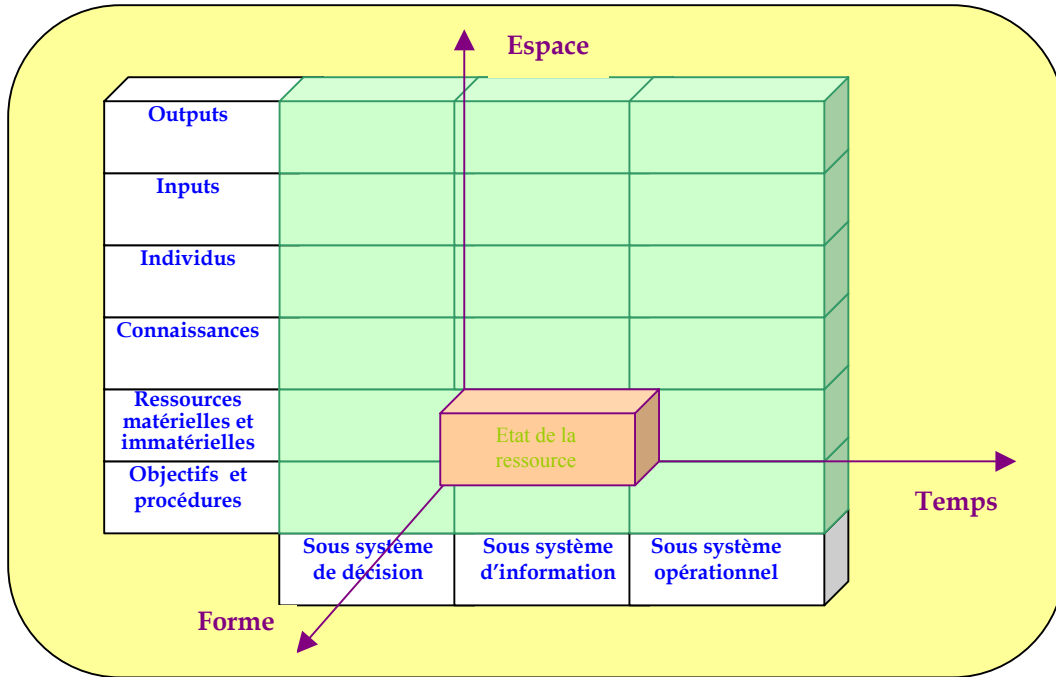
Espace

Outputs

Inputs

Individus

Connaissances

Ressources matérielles et immatérielles

Objectifs et procédures

Etat de la ressource

Temps

Sous système de décision

Sous système d'information

Sous système opérationnel

Forme